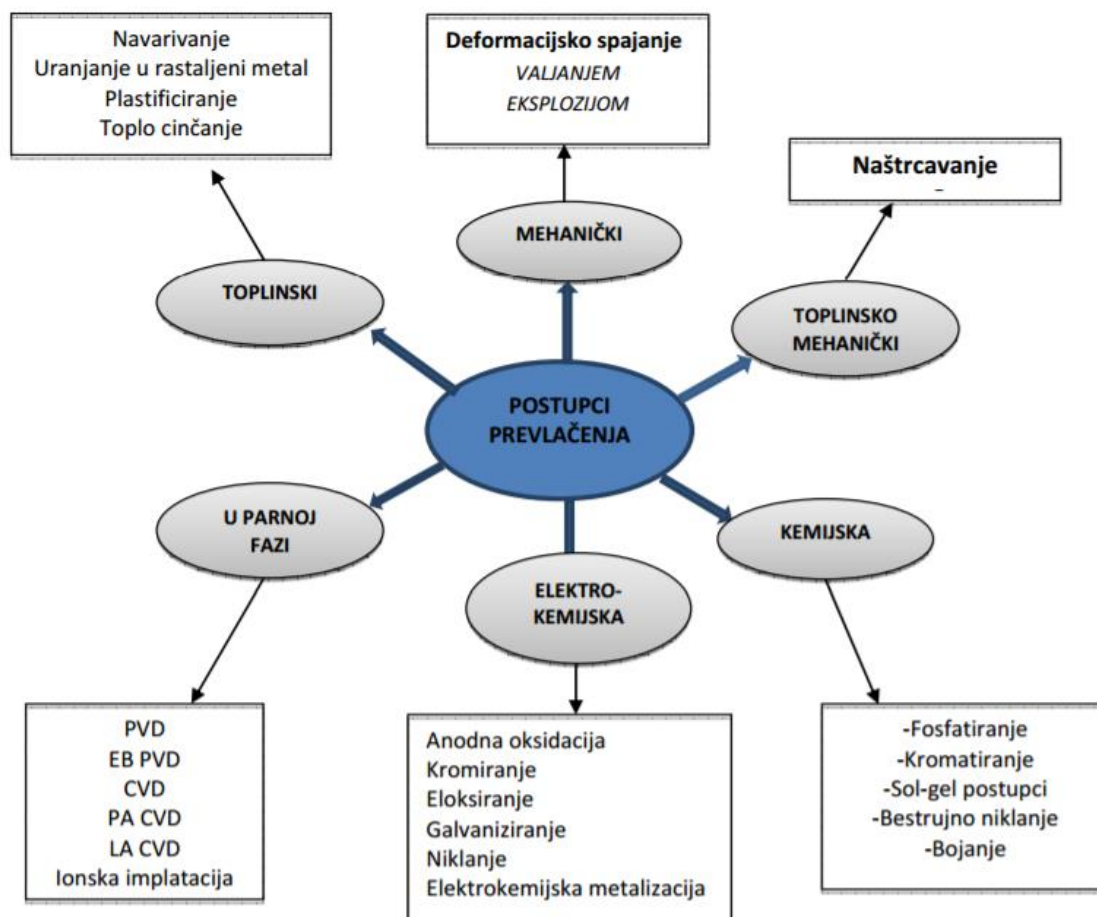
Navarivanje
Uranjanje u rastaljeni metal
Plastificiranje
Toplo cinčanje

Deformacijsko spajanje
VALJANJEM
EKSPLOZIJOM

Naštrcavanje
-

TOPLINSKI

MEHANIČKI

TOPLINSKO MEHANIČKI

POSTUPCI PREVLAČENJA

U PARNOJ FAZI

KEMIJSKA

ELEKTRO-KEMIJSKA

PVD
EB PVD
CVD
PA CVD
LA CVD
Ionska implatacija

Anodna oksidacija
Kromiranje
Eloksiranje
Galvaniziranje
Niklanje
Elektrokemijska metalizacija

-Fosfatiranje
-Kromatiranje
-Sol-gel postupci
-Bestrujno niklanje
-Bojanje